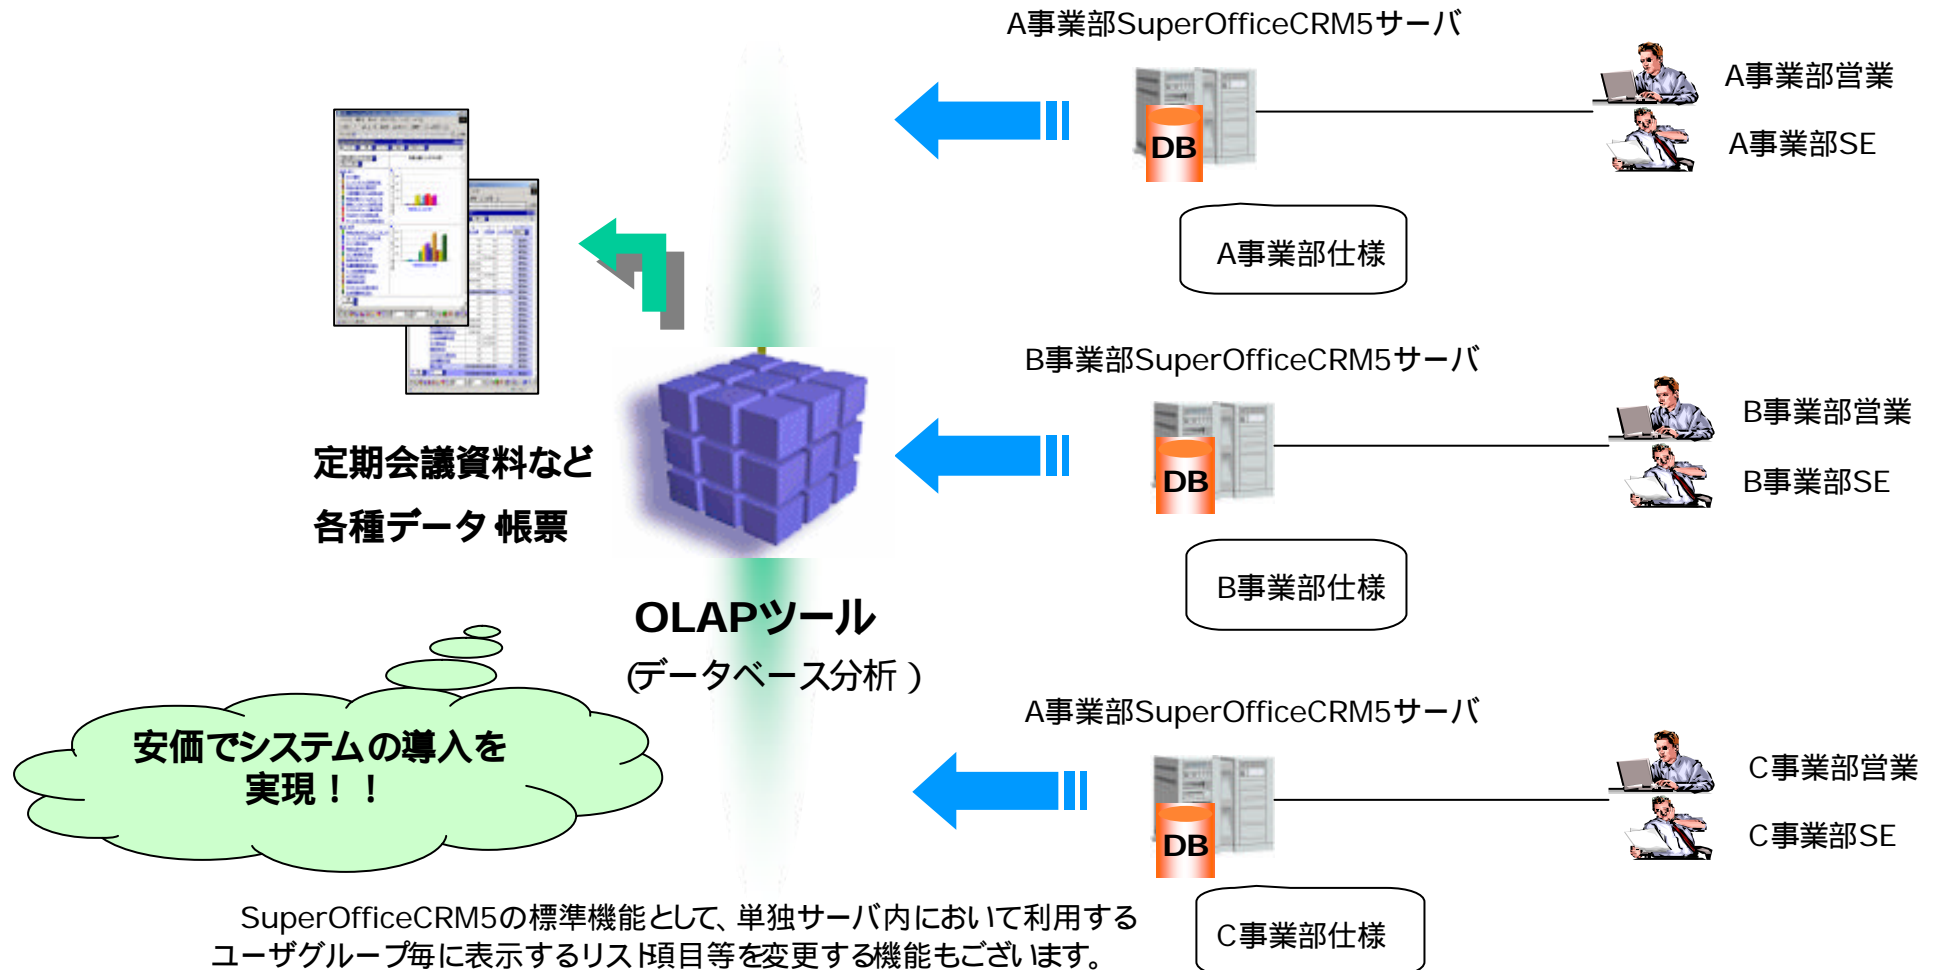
定期会議資料など
各種データ 帳票

OLAPツール
(データベース分析 )

安価でシステムの導入を
実現！！

A事業部SuperOfficeCRM5サーバ

DB

A事業部営業

A事業部SE

A事業部仕様

B事業部SuperOfficeCRM5サーバ

DB

B事業部営業

B事業部SE

B事業部仕様

A事業部SuperOfficeCRM5サーバ

DB

C事業部営業

C事業部SE

C事業部仕様

SuperOfficeCRM5の標準機能として、単独サーバ内において利用するユーザグループ毎に表示するリスト項目等を変更する機能もございます。